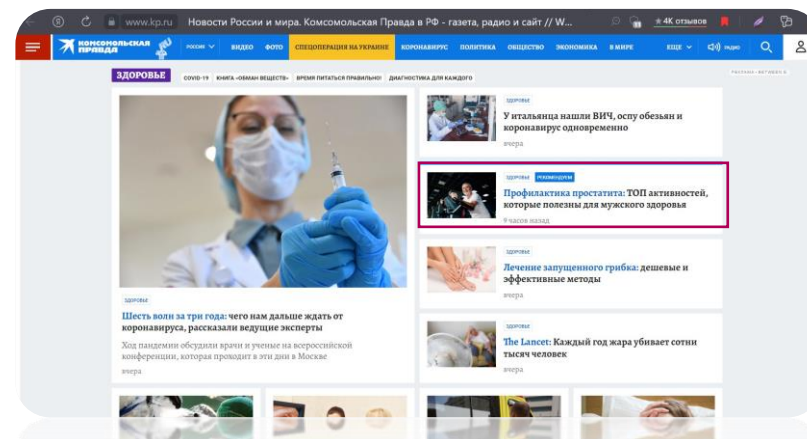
www.kp.ru Новости России и мира. Комсомольская Правда в РФ - газета, радио и сайт // W...

★4K отзывов

КОМСОМОЛЬСКАЯ ПРАВДА

РОССИЯ ВИДЕО ФОТО СПЕЦОПЕРАЦИЯ НА УКРАИНЕ КОРОНАВИРУС ПОЛИТИКА ОБЩЕСТВО ЭКОНОМИКА В МИРЕ ЕЩЕ РАДИО

ЗДОРОВЬЕ COVID-19 КНИГА «ОБМАН ВЕЩЕСТВ» ВРЕМЯ ПИТАТЬСЯ ПРАВИЛЬНО! ДИАГНОСТИКА ДЛЯ КАЖДОГО

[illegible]

ЗДОРОВЬЕ

Шесть волн за три года: чего нам дальше ждать от коронавируса, рассказали ведущие эксперты

Ход пандемии обсудили врачи и ученые на всероссийской конференции, которая проходит в эти дни в Москве

вчера

ЗДОРОВЬЕ

У итальянца нашли ВИЧ, оспу обезьян и коронавирус одновременно

вчера

ЗДОРОВЬЕ РЕКОМЕНДУЕМ

Профилактика простатита: ТОП активностей, которые полезны для мужского здоровья

9 часов назад

ЗДОРОВЬЕ

Лечение запущенного грибка: дешевые и эффективные методы

вчера

ЗДОРОВЬЕ

The Lancet: Каждый год жара убивает сотни тысяч человек

вчера